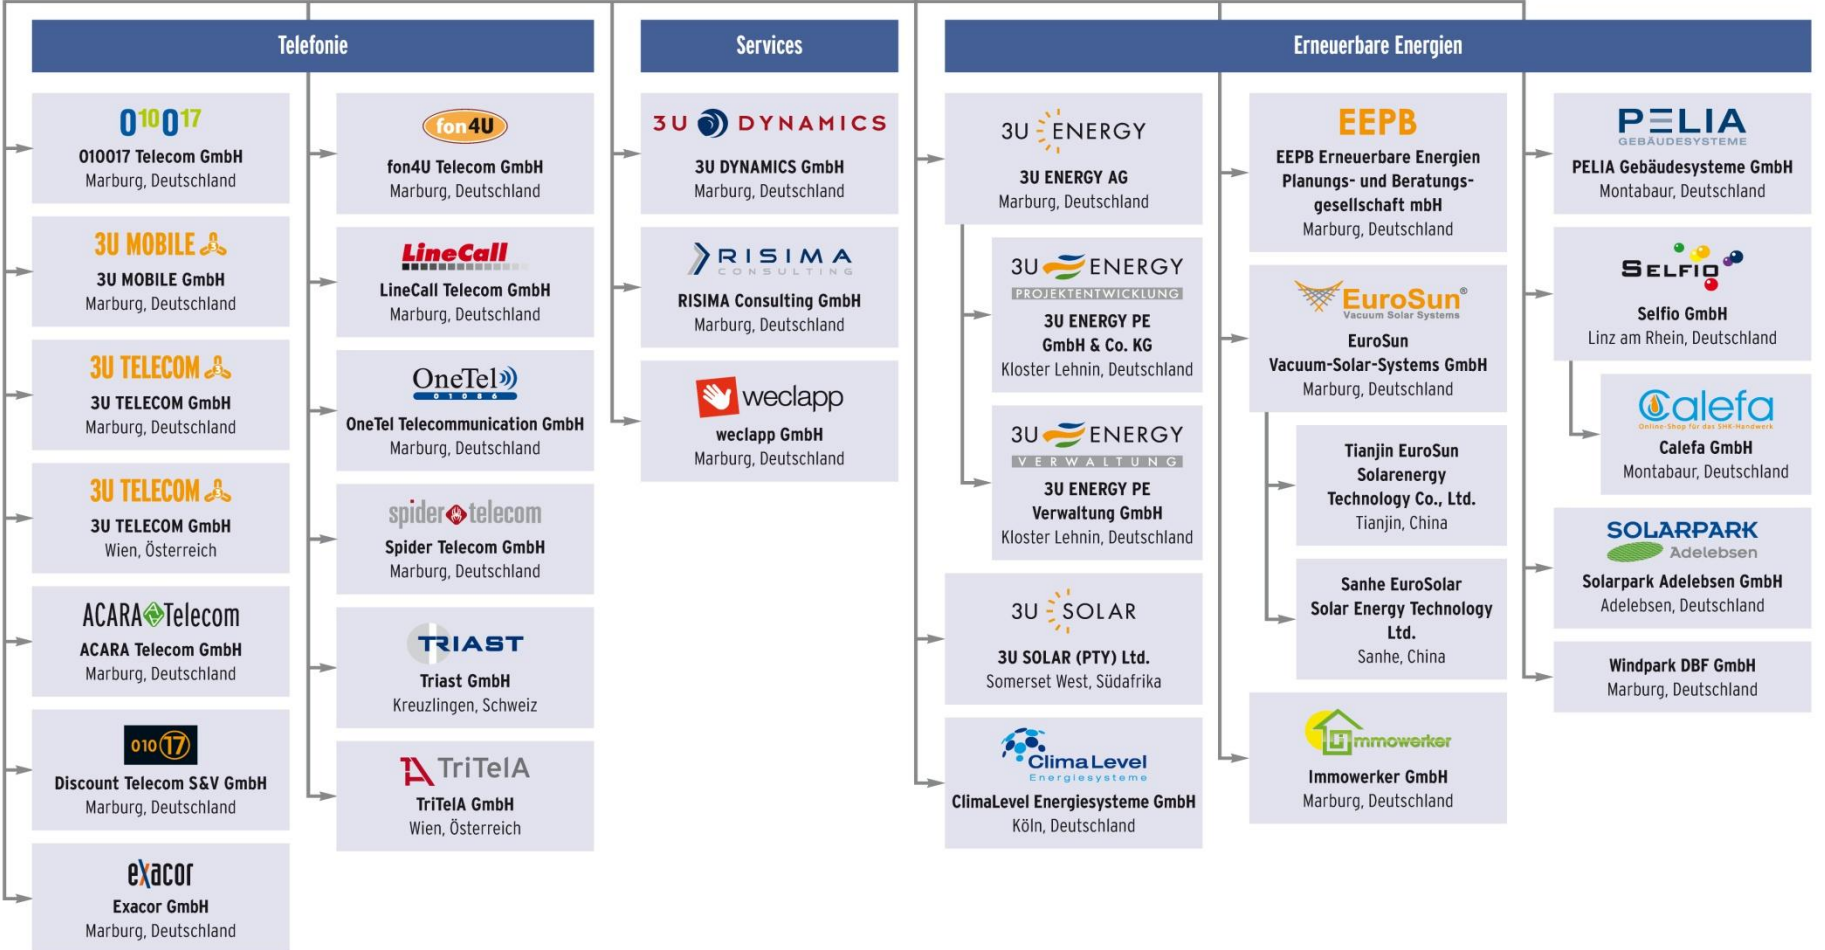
Telefonie

Services

Erneuerbare Energien

$0^{10}0^{17}$
010017 Telecom GmbH
Marburg, Deutschland

3U MOBILE
3U MOBILE GmbH
Marburg, Deutschland

3U TELECOM
3U TELECOM GmbH
Marburg, Deutschland

3U TELECOM
3U TELECOM GmbH
Wien, Österreich

ACARA Telecom
ACARA Telecom GmbH
Marburg, Deutschland

010 17
Discount Telecom S&V GmbH
Marburg, Deutschland

exacor
Exacor GmbH
Marburg, Deutschland

fon4U
fon4U Telecom GmbH
Marburg, Deutschland

LineCall
LineCall Telecom GmbH
Marburg, Deutschland

OneTel
01086
OneTel Telecommunication GmbH
Marburg, Deutschland

spider telecom
Spider Telecom GmbH
Marburg, Deutschland

TRIAST
Triast GmbH
Kreuzlingen, Schweiz

TriTelA
TriTelA GmbH
Wien, Österreich

3U DYNAMICS
3U DYNAMICS GmbH
Marburg, Deutschland

RISIMA CONSULTING
RISIMA Consulting GmbH
Marburg, Deutschland

weclapp
weclapp GmbH
Marburg, Deutschland

3U ENERGY
3U ENERGY AG
Marburg, Deutschland

3U ENERGY
PROJEKTENTWICKLUNG
3U ENERGY PE GmbH & Co. KG
Kloster Lehnin, Deutschland

3U ENERGY
VERWALTUNG
3U ENERGY PE Verwaltung GmbH
Kloster Lehnin, Deutschland

3U SOLAR
3U SOLAR (PTY) Ltd.
Somerset West, Südafrika

ClimaLevel
Energiesysteme
ClimaLevel Energiesysteme GmbH
Köln, Deutschland

EEPB
EEPB Erneuerbare Energien Planungs- und Beratungsgesellschaft mbH
Marburg, Deutschland

EuroSun®
Vacuum Solar Systems
EuroSun Vacuum-Solar-Systems GmbH
Marburg, Deutschland

Tianjin EuroSun Solarenergy Technology Co., Ltd.
Tianjin, China

Sanhe EuroSolar Solar Energy Technology Ltd.
Sanhe, China

immowerker
Immowerker GmbH
Marburg, Deutschland

PELIA
GEBÄUDESYSTEME
PELIA Gebäudesysteme GmbH
Montabaur, Deutschland

SELFIO
Selfio GmbH
Linz am Rhein, Deutschland

Calefa
Online-Shop für den SHK-Handwerk
Calefa GmbH
Montabaur, Deutschland

SOLARPARK
Adelebsen
Solarpark Adelebsen GmbH
Adelebsen, Deutschland

Windpark DBF GmbH
Marburg, Deutschland